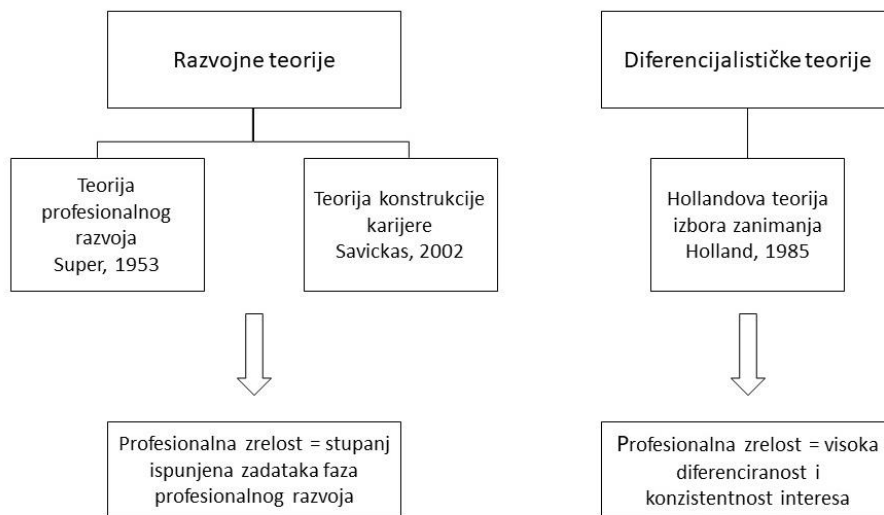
Razvojne teorije

Diferencijalističke teorije

Teorija profesionalnog razvoja
Super, 1953

Teorija konstrukcije karijere
Savickas, 2002

Hollandova teorija izbora zanimanja
Holland, 1985

Profesionalna zrelost = stupanj ispunjena zadataka faza profesionalnog razvoja

Profesionalna zrelost = visoka diferenciranost i konzistentnost interesa